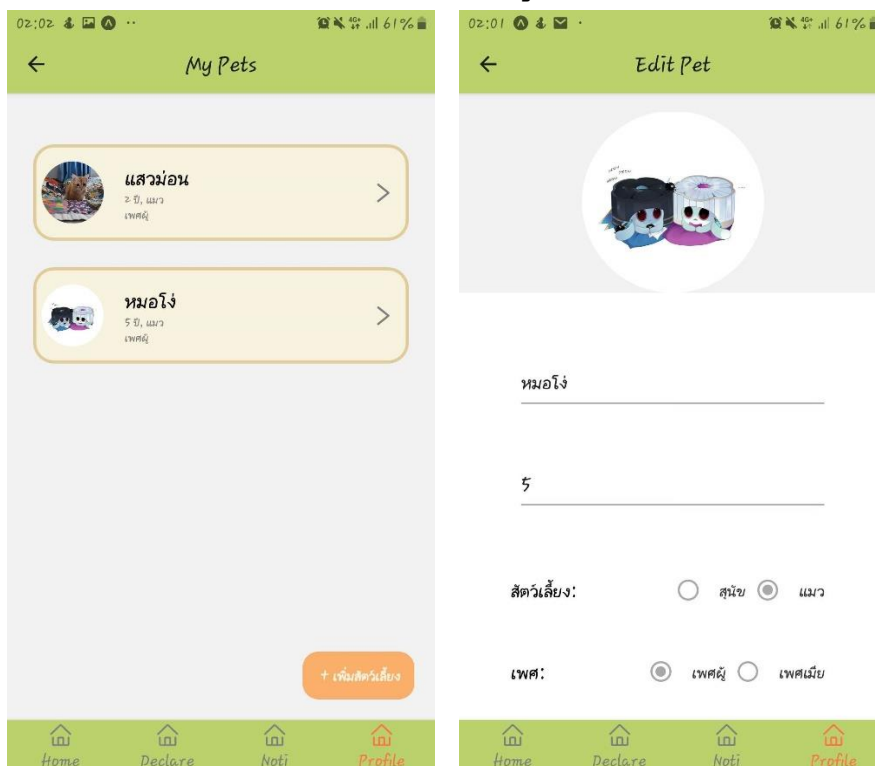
02:02 61%

My Pets

แสวม่อน
2 ปี, แมว
เพศผู้

หมอโง่
5 ปี, แมว
เพศผู้

+ เพิ่มสัตว์เลี้ยง

Home Declare Noti Profile

02:01 61%

Edit Pet

หมอโง่

5

สัตว์เลี้ยง: สุนัข แมว

เพศ: เพศผู้ เพศเมีย

Home Declare Noti Profile